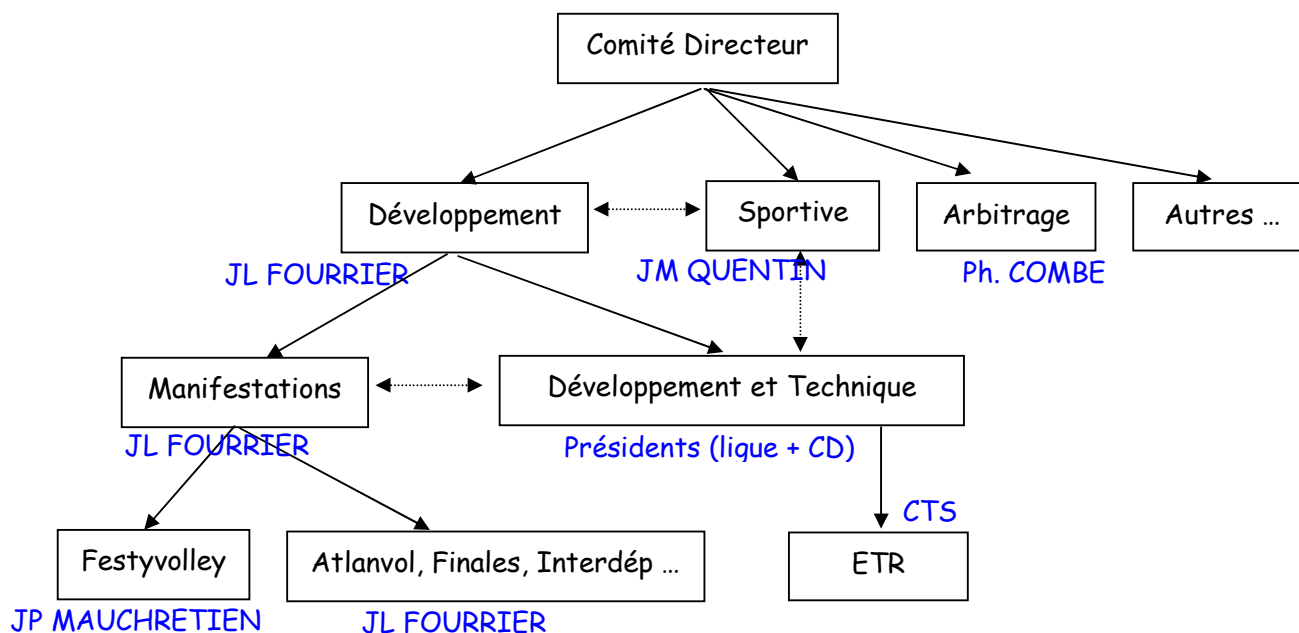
Comité Directeur

Développement

JL FOURRIER

Sportive

JM QUENTIN

Arbitrage

Ph. COMBE

Autres …

Manifestations

JL FOURRIER

Développement et Technique

Présidents (ligue + CD)

CTS

ETR

Festyvolley

JP MAUCHRETIEN

Atlanvol, Finales, Interdép …

JL FOURRIER